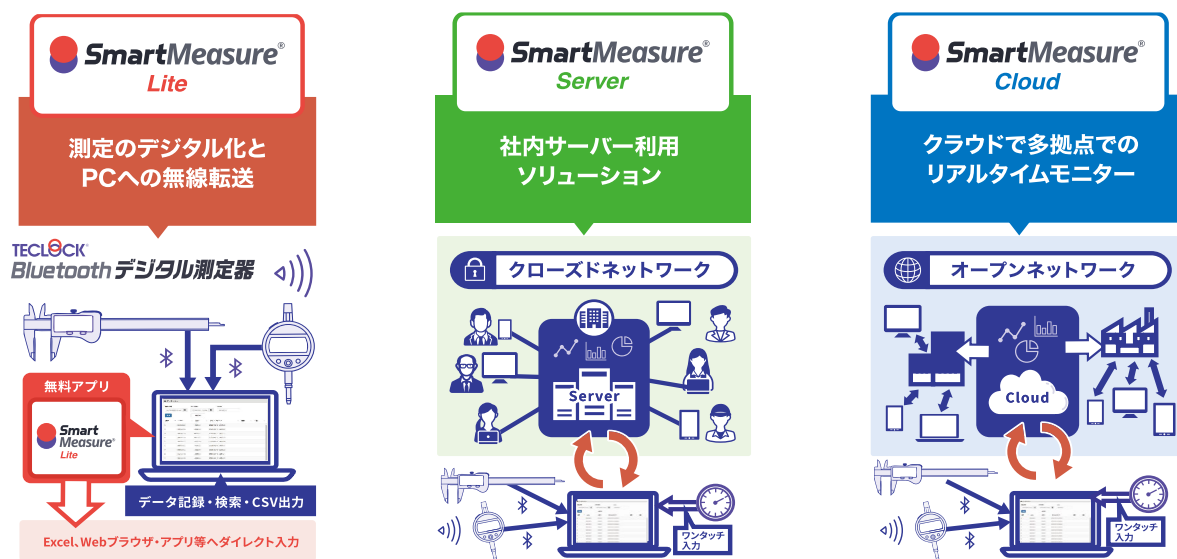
SmartMeasure®
Lite

測定のデジタル化と
PCへの無線転送

TECLOCK®
Bluetoothデジタル測定器

無料アプリ

SmartMeasure®
Lite

データ記録・検索・CSV出力

Excel、Webブラウザ・アプリ等へダイレクト入力

SmartMeasure®
Server

社内サーバー利用
ソリューション

クローズドネットワーク

Server

ワンタッチ入力

SmartMeasure®
Cloud

クラウドで多拠点での
リアルタイムモニター

オープンネットワーク

Cloud

ワンタッチ入力